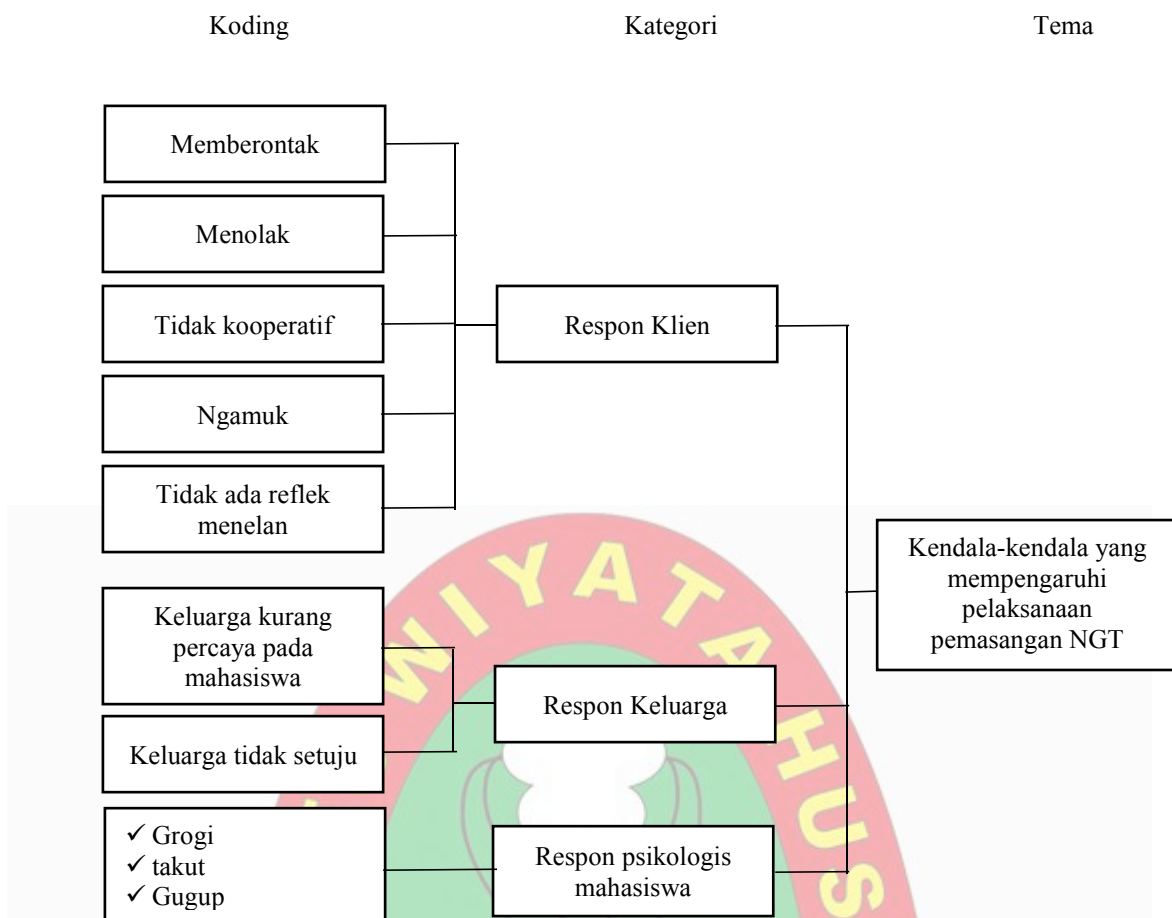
Koding

Kategori

Tema

Memberontak

Menolak

Tidak kooperatif

Ngamuk

Tidak ada reflek menelan

Respon Klien

Kendala-kendala yang mempengaruhi pelaksanaan pemasangan NGT

Keluarga kurang percaya pada mahasiswa

Keluarga tidak setuju

Respon Keluarga

✓ Grogi
✓ takut
✓ Gugup

Respon psikologis mahasiswa